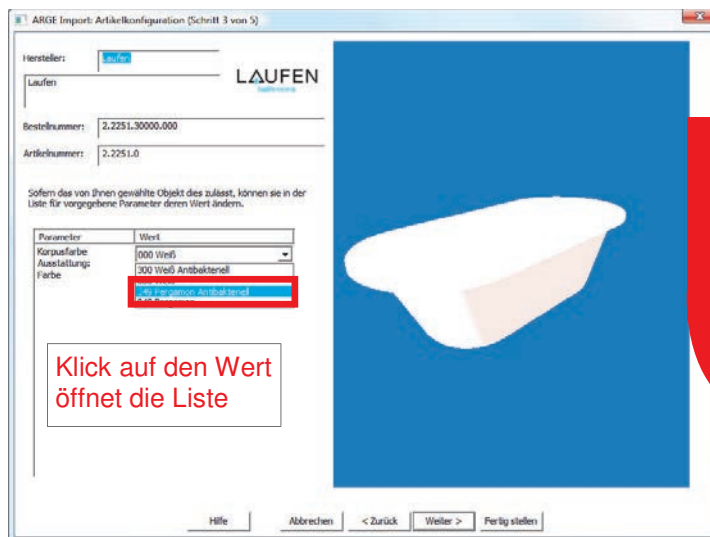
ARGE Import: Artikelkonfiguration (Schritt 3 von 5)

Hersteller: Laufen

Laufen

LAUFEN

Bestellnummer: 2.2251.30000.000

Artikelnummer: 2.2251.0

Sofern das von Ihnen gewählte Objekt dies zulässt, können sie in der Liste für vorgegebene Parameter deren Wert ändern.

| Parameter | Wert |
|---|---|
| Korpusfarbe | 000 Weiß |
| Ausstattung | 300 Weiß Antibakteriell |
| Farbe | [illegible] |
| | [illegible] Pergamon Antibakteriell |
| | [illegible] |

Klick auf den Wert öffnet die Liste

Hilfe Abbrechen < Zurück Weiter > Fertig stellen